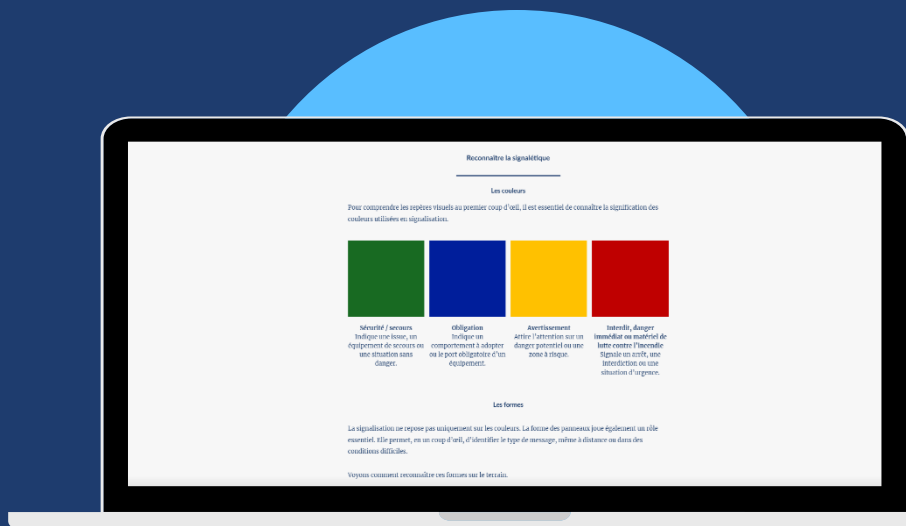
Reconnaître la signalétique

Les couleurs

Pour comprendre les repères visuels au premier coup d'œil, il est essentiel de connaître la signification des couleurs utilisées en signalisation.

**Sécurité / secours**
Indique une issue, un équipement de secours ou une situation sans danger.

**Obligation**
Indique un comportement à adopter ou le port obligatoire d'un équipement.

**Avertissement**
Attire l'attention sur un danger potentiel ou une zone à risque.

**Interdit, danger immédiat ou matériel de lutte contre l'incendie**
Signale un arrêt, une interdiction ou une situation d'urgence.

Les formes

La signalisation ne repose pas uniquement sur les couleurs. La forme des panneaux joue également un rôle essentiel. Elle permet, en un coup d'œil, d'identifier le type de message, même à distance ou dans des conditions difficiles.

Voyons comment reconnaître ces formes sur le terrain.